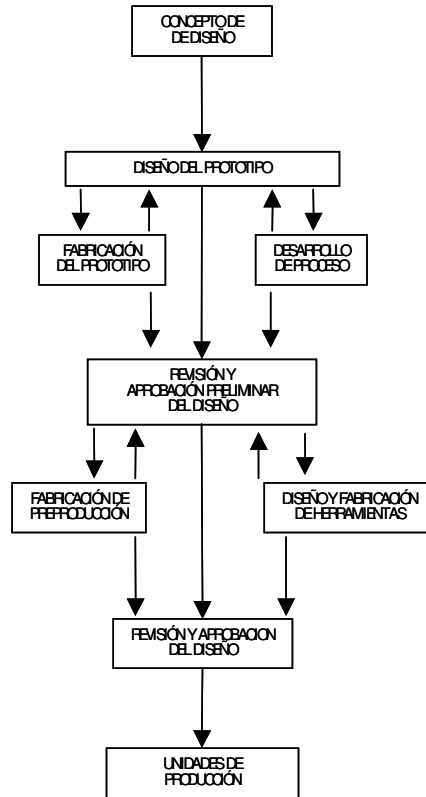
CONCEPTO DE DE DISEÑO

DISEÑO DEL PROTOTIPO

FABRICACIÓN DEL PROTOTIPO

DESARROLLO DE PROCESO

REVISIÓN Y APROBACIÓN PRELIMINAR DEL DISEÑO

FABRICACIÓN DE PREPRODUCCIÓN

DISEÑO Y FABRICACIÓN DE HERRAMIENTAS

REVISIÓN Y APROBACION DEL DISEÑO

UNIDADES DE PRODUCCIÓN